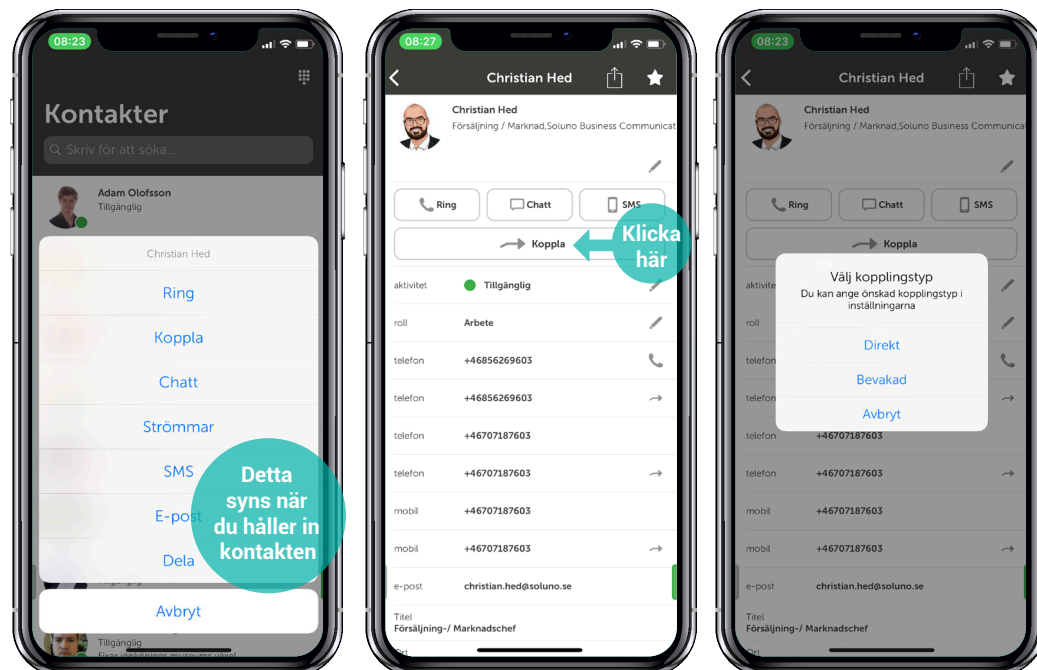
08:23

Kontakter

Skriv för att söka...

Adam Olofsson
Tillgänglig

Christian Hed

Ring

Koppla

Chatt

Strömmar

SMS

E-post

Dela

Avbryt

Tillgänglig

Detta syns när du håller in kontakten

08:27

Christian Hed

Christian Hed
Försäljning / Marknad,Soluno Business Communicat

Ring

Chatt

SMS

Koppla

Klicka här

aktivitet Tillgänglig

roll Arbete

telefon +46856269603

telefon +46856269603

telefon +46707187603

telefon +46707187603

mobil +46707187603

mobil +46707187603

e-post christian.hed@soluno.se

Titel
Försäljning-/ Marknadschef

08:23

Christian Hed

Christian Hed
Försäljning / Marknad,Soluno Business Communicat

Ring

Chatt

SMS

Koppla

aktivitet

roll

telefon

telefon

Välj kopplingstyp
Du kan ange önskad kopplingstyp i inställningarna

Direkt

Bevakad

Avbryt

telefon +46707187603

telefon +46707187603

mobil +46707187603

mobil +46707187603

e-post christian.hed@soluno.se

Titel
Försäljning-/ Marknadschef